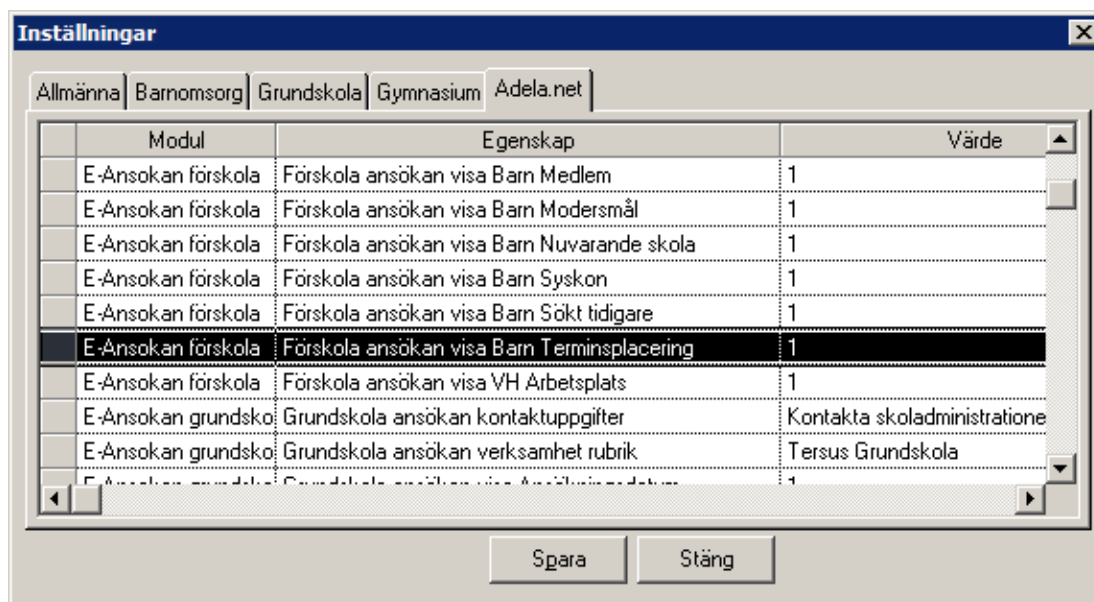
Inställningar

Allmänna | Barnomsorg | Grundskola | Gymnasium | Adela.net

| | Modul | Egenskap | Värde |
|---|---|---|---|
| | E-Ansokan förskola | Förskola ansökan visa Barn Medlem | 1 |
| | E-Ansokan förskola | Förskola ansökan visa Barn Modersmål | 1 |
| | E-Ansokan förskola | Förskola ansökan visa Barn Nuvarande skola | 1 |
| | E-Ansokan förskola | Förskola ansökan visa Barn Syskon | 1 |
| | E-Ansokan förskola | Förskola ansökan visa Barn Sökt tidigare | 1 |
| | E-Ansokan förskola | Förskola ansökan visa Barn Terminsplacering | 1 |
| | E-Ansokan förskola | Förskola ansökan visa VH Arbetsplats | 1 |
| | E-Ansokan grundsko | Grundskola ansökan kontaktuppgifter | Kontakta skoladministratione |
| | E-Ansokan grundsko | Grundskola ansökan verksamhet rubrik | Tersus Grundskola |
| | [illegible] | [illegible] | 1 |

Spara Stäng